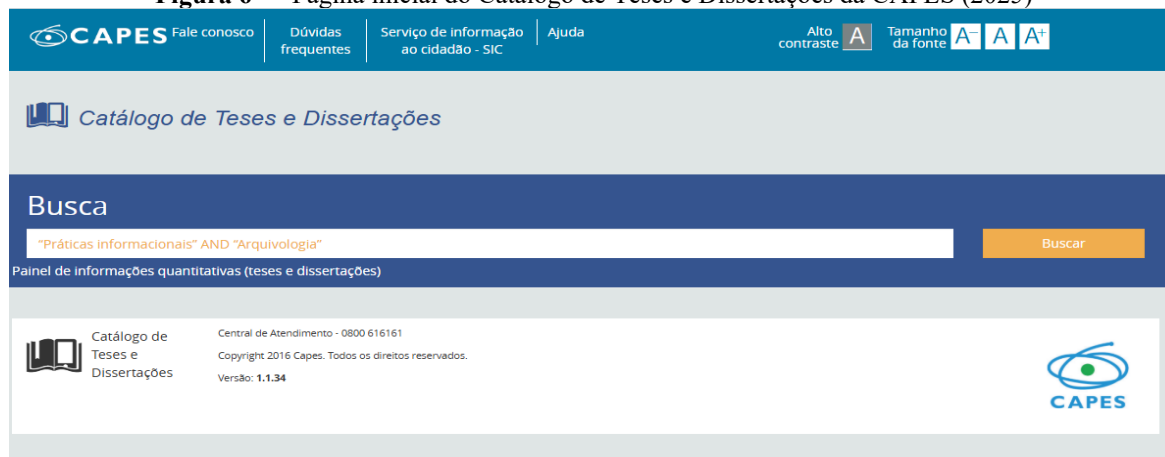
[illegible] Página inicial do Catálogo de Teses e Dissertações da CAPES (2023)

CAPES Fale conosco | Dúvidas frequentes | Serviço de informação ao cidadão - SIC | Ajuda

Alto contraste A Tamanho da fonte A⁻ A A⁺

Catálogo de Teses e Dissertações

Busca

"Práticas informacionais" AND "Arquivologia"

Buscar

Painel de informações quantitativas (teses e dissertações)

Catálogo de Teses e Dissertações

Central de Atendimento - 0800 616161

Copyright 2016 Capes. Todos os direitos reservados.

Versão: 1.1.34

CAPES